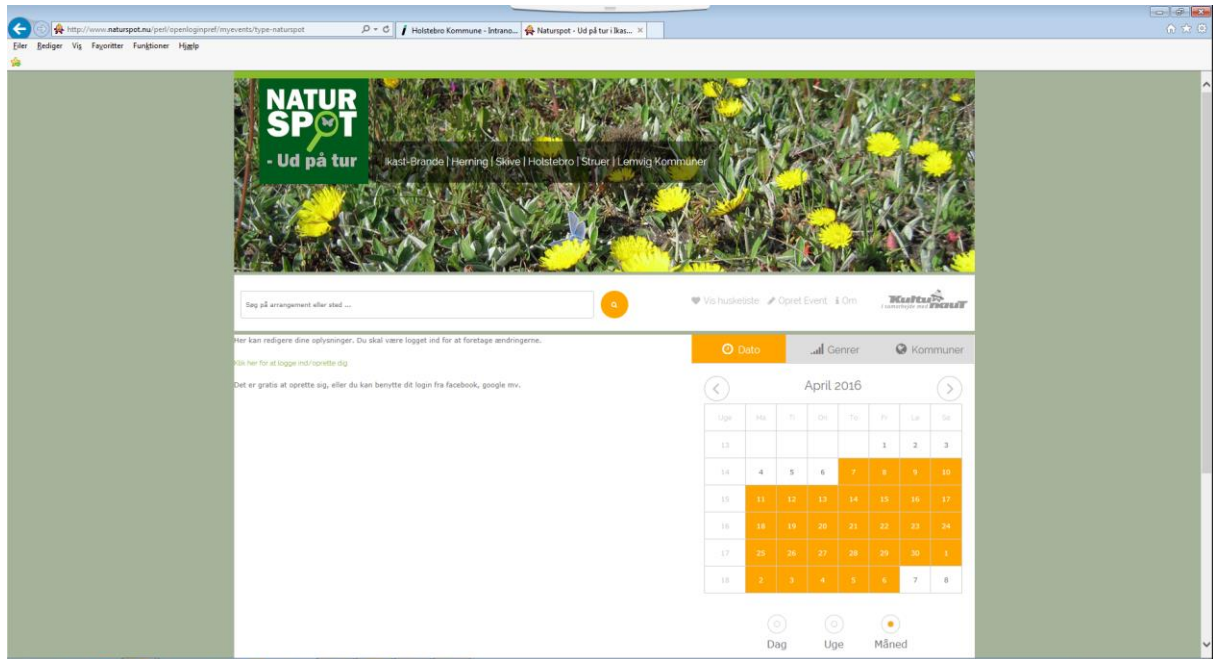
http://www.naturspot.nu/perl/openloginpref/myevents/type-naturspot
Holstebro Kommune - Intrano...
Naturspot - Ud på tur i Ikas...

Filer Rediger Vis Favoritter Funktioner Hjælp

NATUR SPOT
- Ud på tur
Ikast-Brande | Herning | Skive | Holstebro | Struer | Lemvig Kommuner

Søg på arrangement eller sted ...

Vis huskeliste Opret Event Om

Kulturnaut
I samarbejde med

Her kan redigere dine oplysninger. Du skal være logget ind for at foretage ændringerne.

Klik her for at logge ind/oprette dig

Det er gratis at oprette sig, eller du kan benytte dit login fra facebook, google mv.

Dato Genrer Kommuner

April 2016

| Uge | Ma | Ti | On | To | Fr | Lø | Sø |
|---|---|---|---|---|---|---|---|
| 13 | | | | | 1 | 2 | 3 |
| 14 | 4 | 5 | 6 | 7 | 8 | 9 | 10 |
| 15 | 11 | 12 | 13 | 14 | 15 | 16 | 17 |
| 16 | 18 | 19 | 20 | 21 | 22 | 23 | 24 |
| 17 | 25 | 26 | 27 | 28 | 29 | 30 | 1 |
| 18 | 2 | 3 | 4 | 5 | 6 | 7 | 8 |

Dag Uge Måned